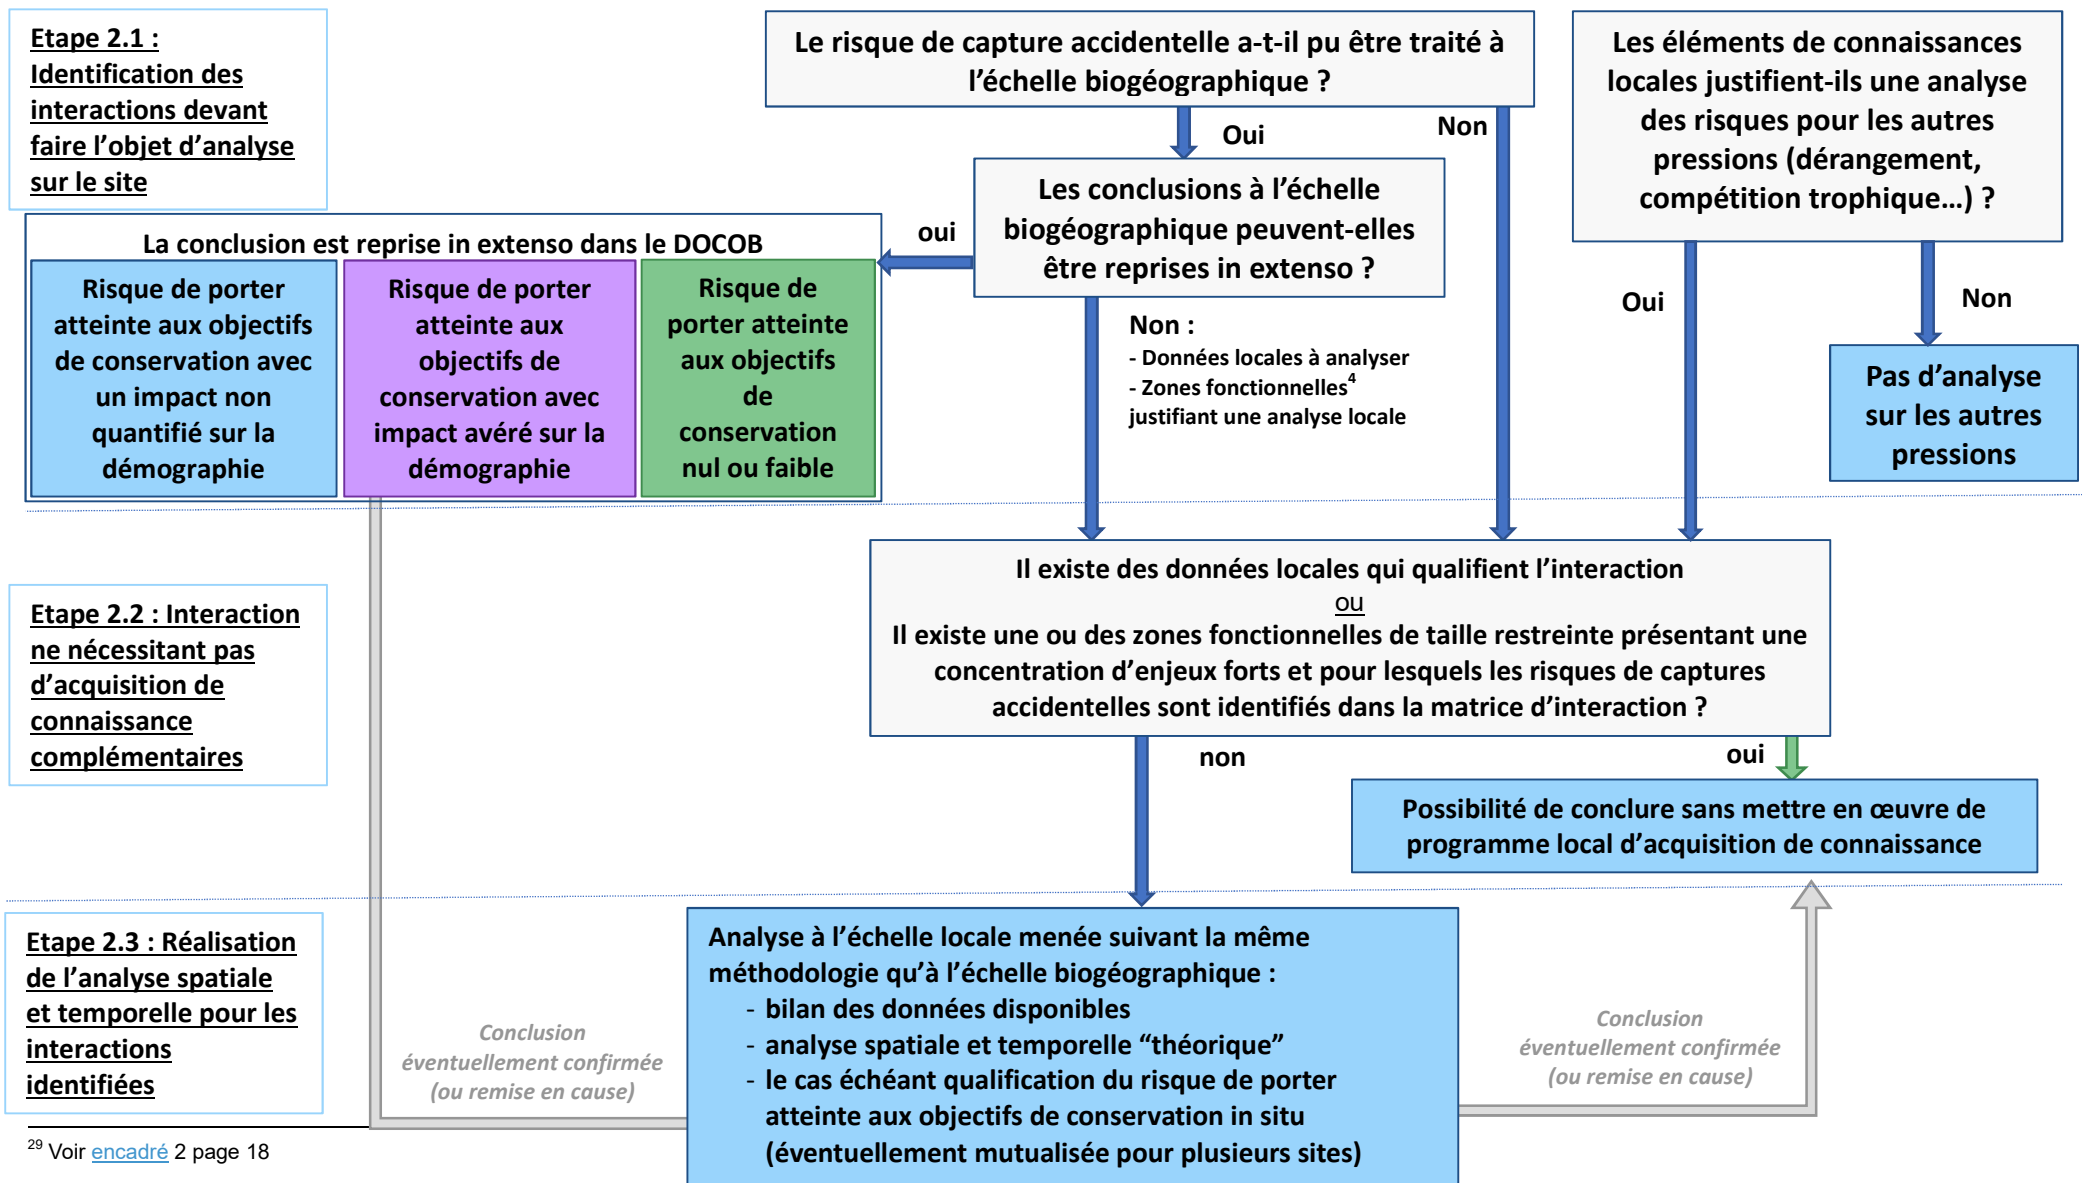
Etape 2.1 : Identification des interactions devant faire l'objet d'analyse sur le site

Le risque de capture accidentelle a-t-il pu être traité à l'échelle biogéographique ?

Oui

Non

Les éléments de connaissances locales justifient-ils une analyse des risques pour les autres pressions (dérangement, compétition trophique…) ?

La conclusion est reprise in extenso dans le DOCOB

oui

Les conclusions à l'échelle biogéographique peuvent-elles être reprises in extenso ?

Risque de porter atteinte aux objectifs de conservation avec un impact non quantifié sur la démographie

Risque de porter atteinte aux objectifs de conservation avec impact avéré sur la démographie

Risque de porter atteinte aux objectifs de conservation nul ou faible

Non :
- Données locales à analyser
- Zones fonctionnelles$^4$ justifiant une analyse locale

Oui

Non

Pas d'analyse sur les autres pressions

Il existe des données locales qui qualifient l'interaction
ou
Il existe une ou des zones fonctionnelles de taille restreinte présentant une concentration d'enjeux forts et pour lesquels les risques de captures accidentelles sont identifiés dans la matrice d'interaction ?

Etape 2.2 : Interaction ne nécessitant pas d'acquisition de connaissance complémentaires

non

oui

Possibilité de conclure sans mettre en œuvre de programme local d'acquisition de connaissance

Etape 2.3 : Réalisation de l'analyse spatiale et temporelle pour les interactions identifiées

Conclusion éventuellement confirmée (ou remise en cause)

Analyse à l'échelle locale menée suivant la même méthodologie qu'à l'échelle biogéographique :
- bilan des données disponibles
- analyse spatiale et temporelle "théorique"
- le cas échéant qualification du risque de porter atteinte aux objectifs de conservation in situ (éventuellement mutualisée pour plusieurs sites)

Conclusion éventuellement confirmée (ou remise en cause)

$^{29}$ Voir encadré 2 page 18